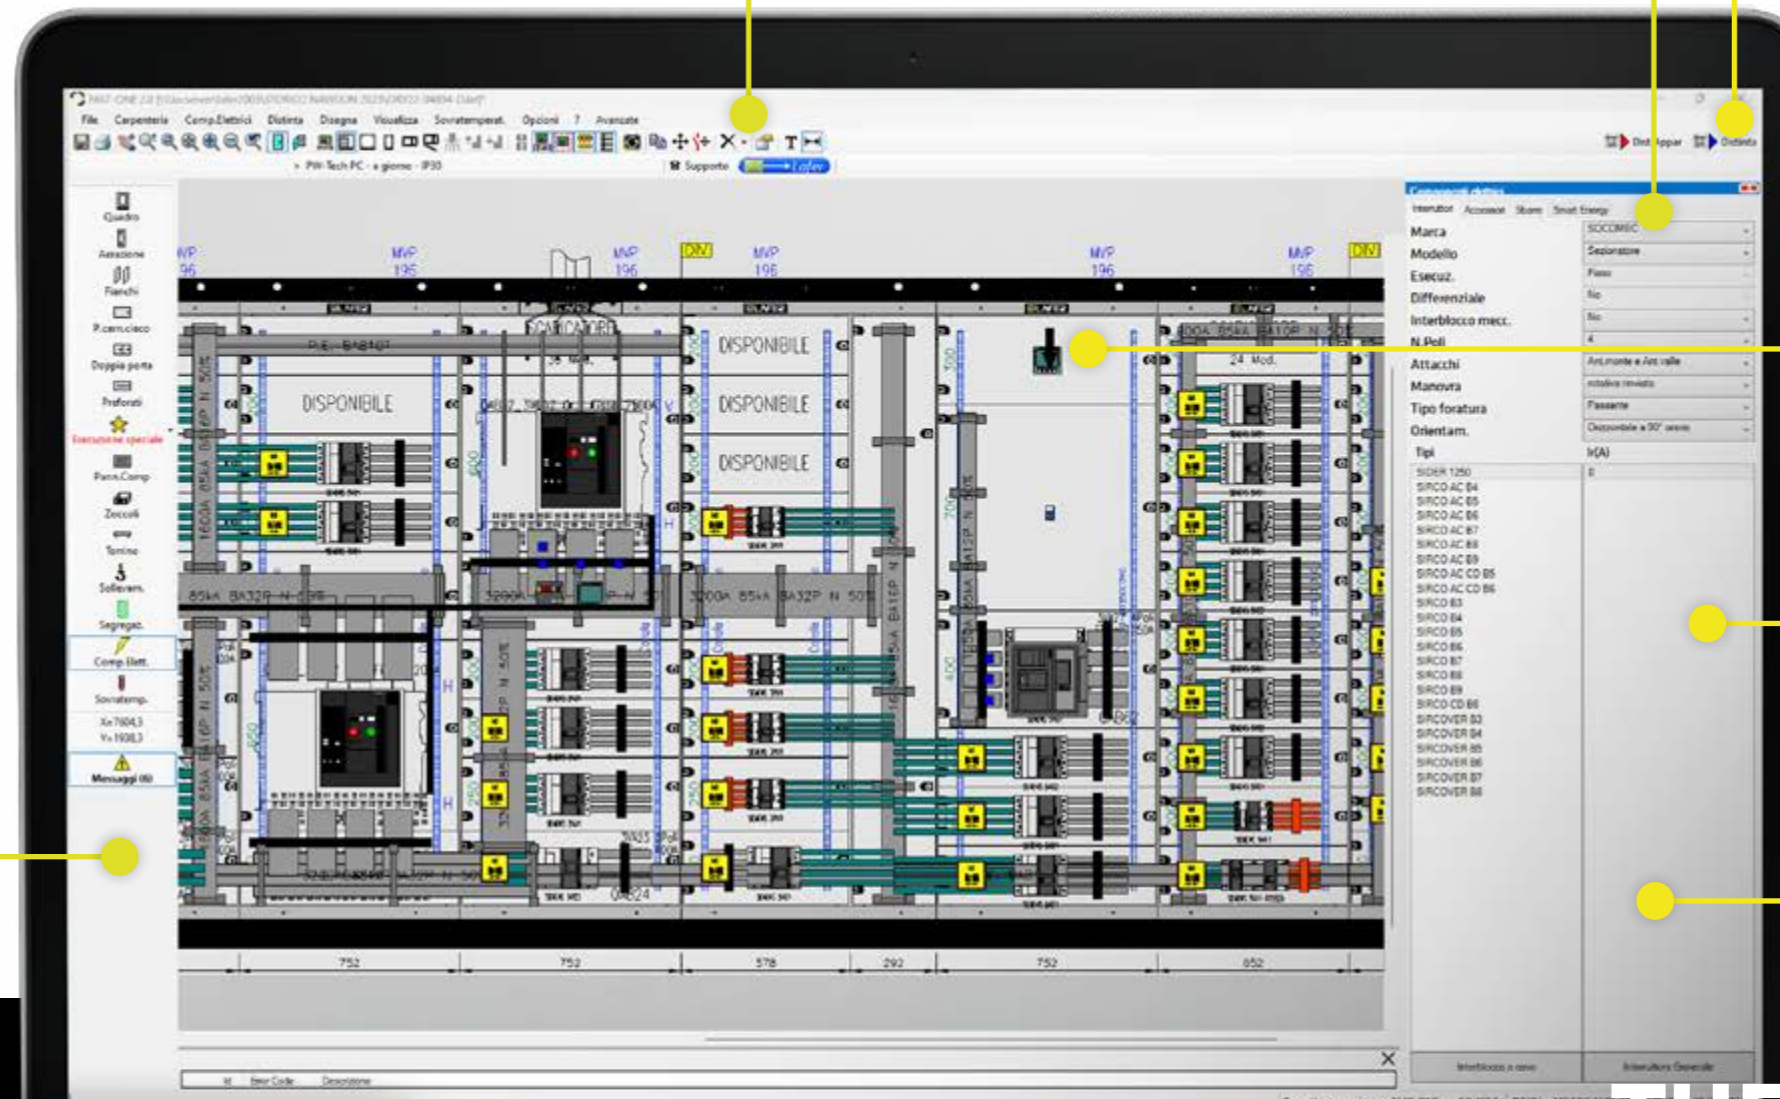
File Carpenteria Comp.Elettrici Distinta Disegna Visualizza Sovratemperat. Opzioni ? Avanzate

PW-Tech PC - a giorno - IP30

Supporto

Dist.Appar Distinta

Quadro
Aerazione
Fianchi
P.cem.cieco
Doppia porta
Preforati
Esecuzione speciale
Pann.Comp
Zoccoli
Torrino
Sollevam.
Segregaz.
Comp.Elett.
Sovratemp.
X=7604,3
Y=1938,3
Messaggi (0)

MVP 196
MVP 196
MVP 196
MVP 196
MVP 196
MVP 196
DIN
DIN

P.E. BA810
DISPONIBILE
DISPONIBILE
DISPONIBILE
DISPONIBILE
CARICATORE
24 Mod.

752
752
578
292
752
852

Componenti elettrici
Interruttori Accessori Sbarre Smart Energy
Marca SOCOMEC
Modello Sezionatore
Esecuz. Fisso
Differenziale No
Interblocco mecc. No
N.Poli 4
Attacchi Ant.monte e Ant.valle
Manovra rotativa rinviata
Tipo foratura Passante
Orientam. Orizzontale a 90° senso
Tipi Ir(A)
SIDER 1250
SIRCO AC B4
SIRCO AC B5
SIRCO AC B6
SIRCO AC B7
SIRCO AC B8
SIRCO AC B9
SIRCO AC CD B5
SIRCO AC CD B6
SIRCO B3
SIRCO B4
SIRCO B5
SIRCO B6
SIRCO B7
SIRCO B8
SIRCO B9
SIRCO CD B6
SIRCOVER B3
SIRCOVER B4
SIRCOVER B5
SIRCOVER B6
SIRCOVER B7
SIRCOVER B8

Interblocco a cavo
Interruttore Generale

Id Error Code Descrizione